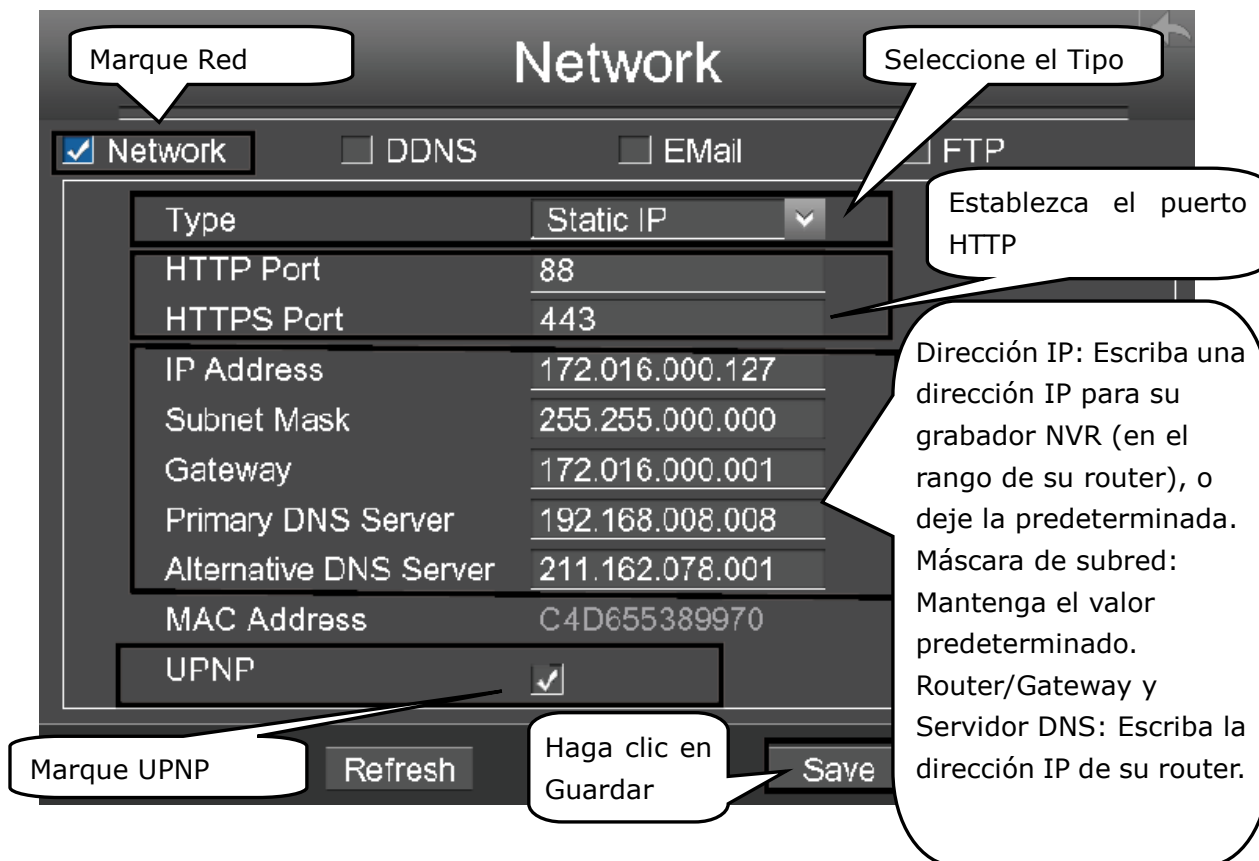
Marque Red

Network

Seleccione el Tipo

☑ Network ☐ DDNS ☐ EMail ☐ FTP

Establezca el puerto HTTP

| | |
|---|---|
| Type | Static IP |
| HTTP Port | 88 |
| HTTPS Port | 443 |
| IP Address | 172.016.000.127 |
| Subnet Mask | 255.255.000.000 |
| Gateway | 172.016.000.001 |
| Primary DNS Server | 192.168.008.008 |
| Alternative DNS Server | 211.162.078.001 |
| MAC Address | C4D655389970 |
| UPNP | ☑ |

Dirección IP: Escriba una dirección IP para su grabador NVR (en el rango de su router), o deje la predeterminada. Máscara de subred: Mantenga el valor predeterminado. Router/Gateway y Servidor DNS: Escriba la dirección IP de su router.

Marque UPNP

Refresh

Haga clic en Guardar

Save